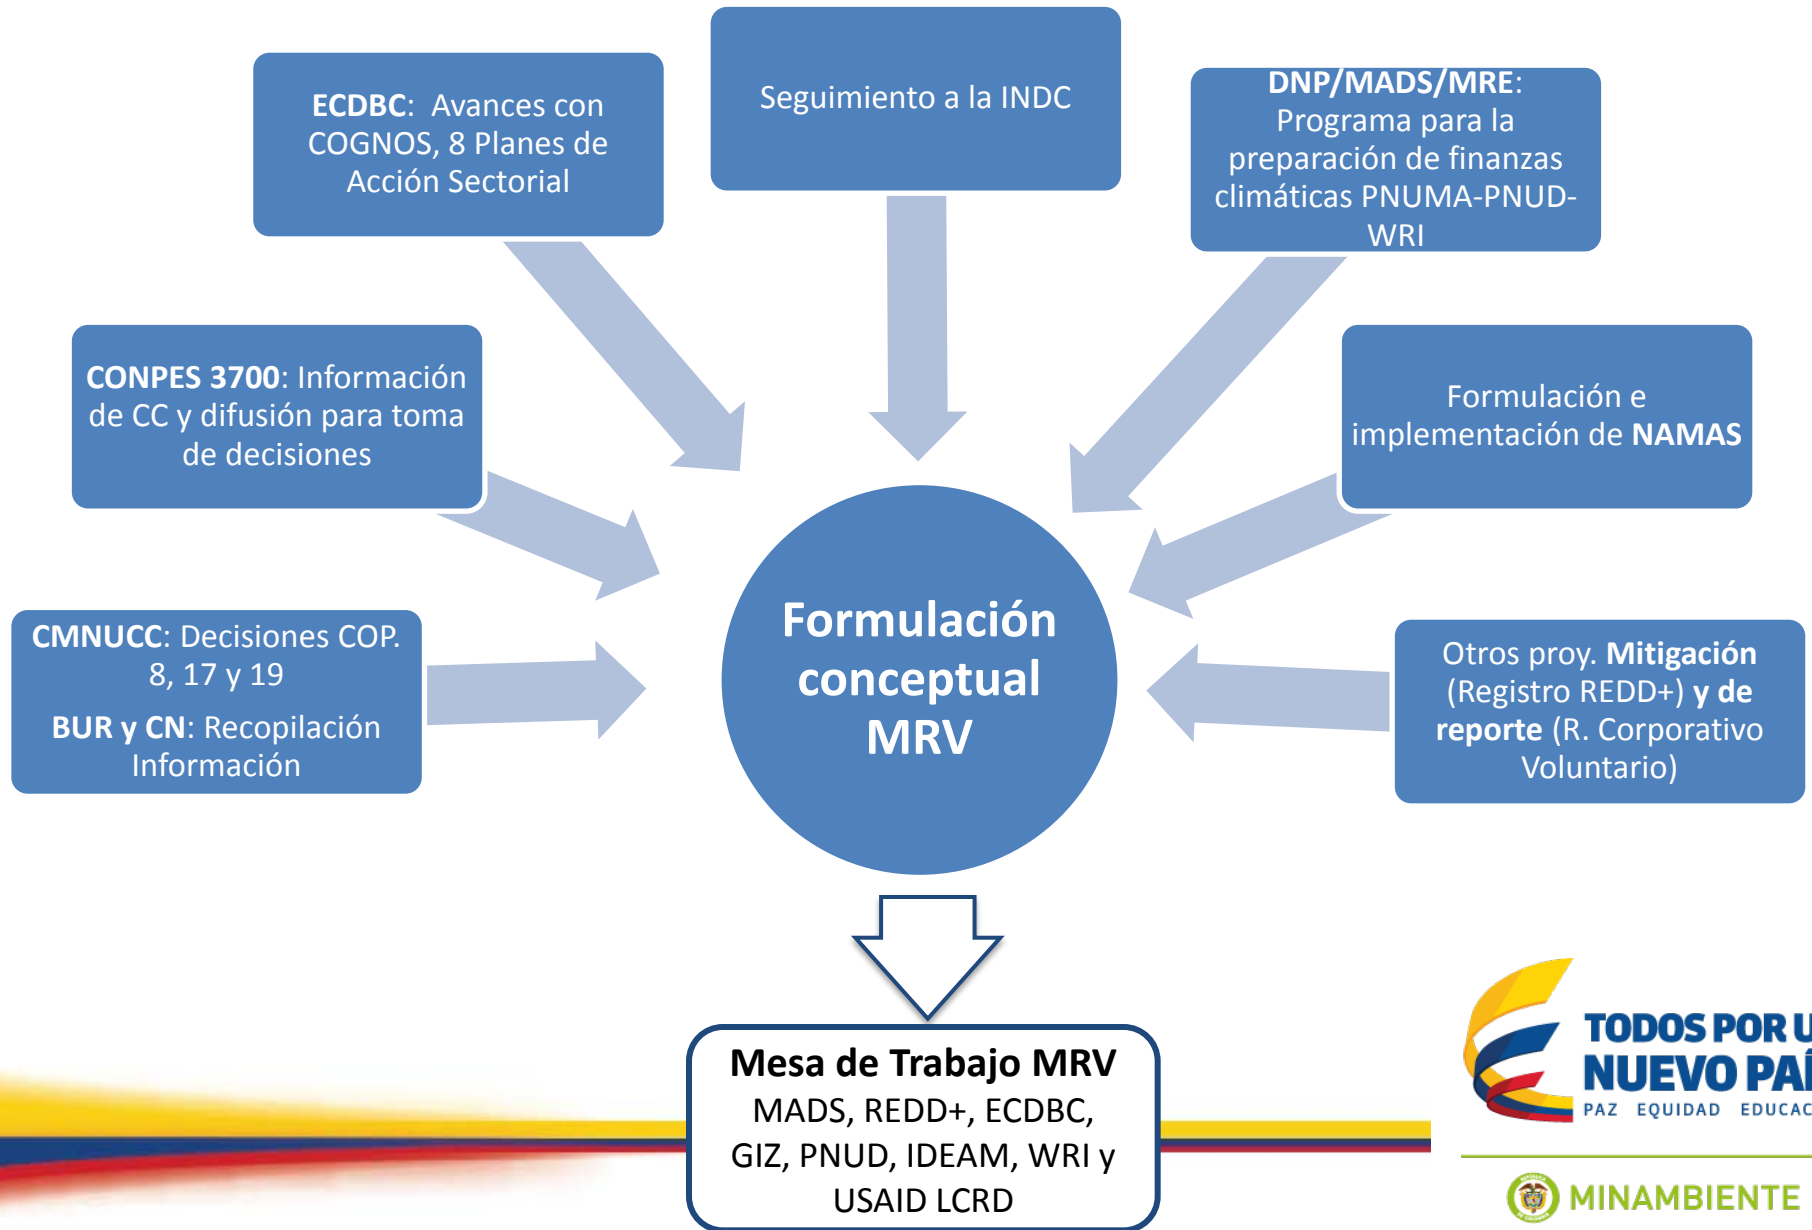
ECDBC: Avances con COGNOS, 8 Planes de Acción Sectorial

Seguimiento a la INDC

DNP/MADS/MRE: Programa para la preparación de finanzas climáticas PNUMA-PNUD-WRI

CONPES 3700: Información de CC y difusión para toma de decisiones

Formulación e implementación de NAMAS

CMNUCC: Decisiones COP. 8, 17 y 19

BUR y CN: Recopilación Información

Formulación conceptual MRV

Otros proy. Mitigación (Registro REDD+) y de reporte (R. Corporativo Voluntario)

Mesa de Trabajo MRV
MADS, REDD+, ECDBC, GIZ, PNUD, IDEAM, WRI y USAID LCRD

TODOS POR U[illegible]
NUEVO PAÍ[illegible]
PAZ EQUIDAD EDUCAC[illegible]

MINAMBIENTE